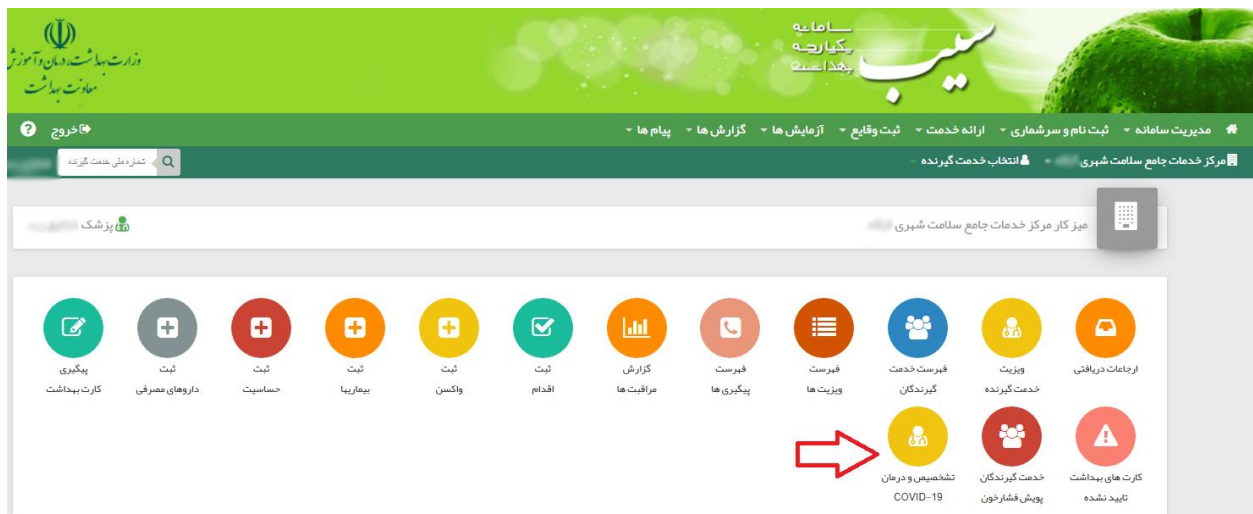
سامانه
یکپارچه
بهداشت
سیب

وزارت بهداشت، درمان و آموزش
معاونت بهداشت

مدیریت سامانه ▾ ثبت نام و سرشماری ▾ ارائه خدمت ▾ ثبت وقایع ▾ آزمایش ها ▾ گزارش ها ▾ پیام ها ▾

خروج

مرکز خدمات جامع سلامت شهری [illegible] ▾ انتخاب خدمت گیرنده ▾

شماره ملی خدمت گیرنده

میز کار مرکز خدمات جامع سلامت شهری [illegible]

پزشک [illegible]

ارجاعات دریافتی

ویزیت خدمت گیرنده

فهرست خدمت گیرندگان

فهرست ویزیت ها

فهرست پیگیری ها

گزارش مراقبت ها

ثبت اقدام

ثبت واکسن

ثبت بیماریها

ثبت حساسیت

ثبت داروهای مصرفی

پیگیری کارت بهداشت

کارت های بهداشت تایید نشده

خدمت گیرندگان پویش فشارخون

تشخیص و درمان COVID-19